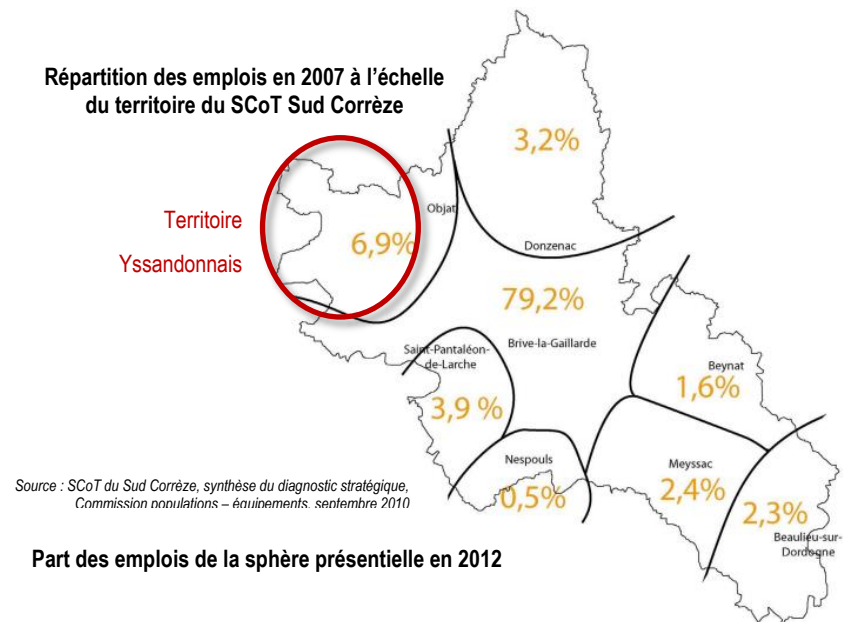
Répartition des emplois en 2007 à l'échelle du territoire du SCoT Sud Corrèze

Territoire Yssandonnais

3,2%

Objat

6,9%

Donzenac

79,2%

Brive-la-Gaillarde

Saint-Pantaléon-de-Larche

Beynat

1,6%

3,9 %

Nespouls

Meyssac

Source : SCoT du Sud Corrèze, synthèse du diagnostic stratégique, Commission populations – équipements, septembre 2010

0,5%

2,4%

2,3%

Beaulieu-sur-Dordogne

Part des emplois de la sphère présentielle en 2012